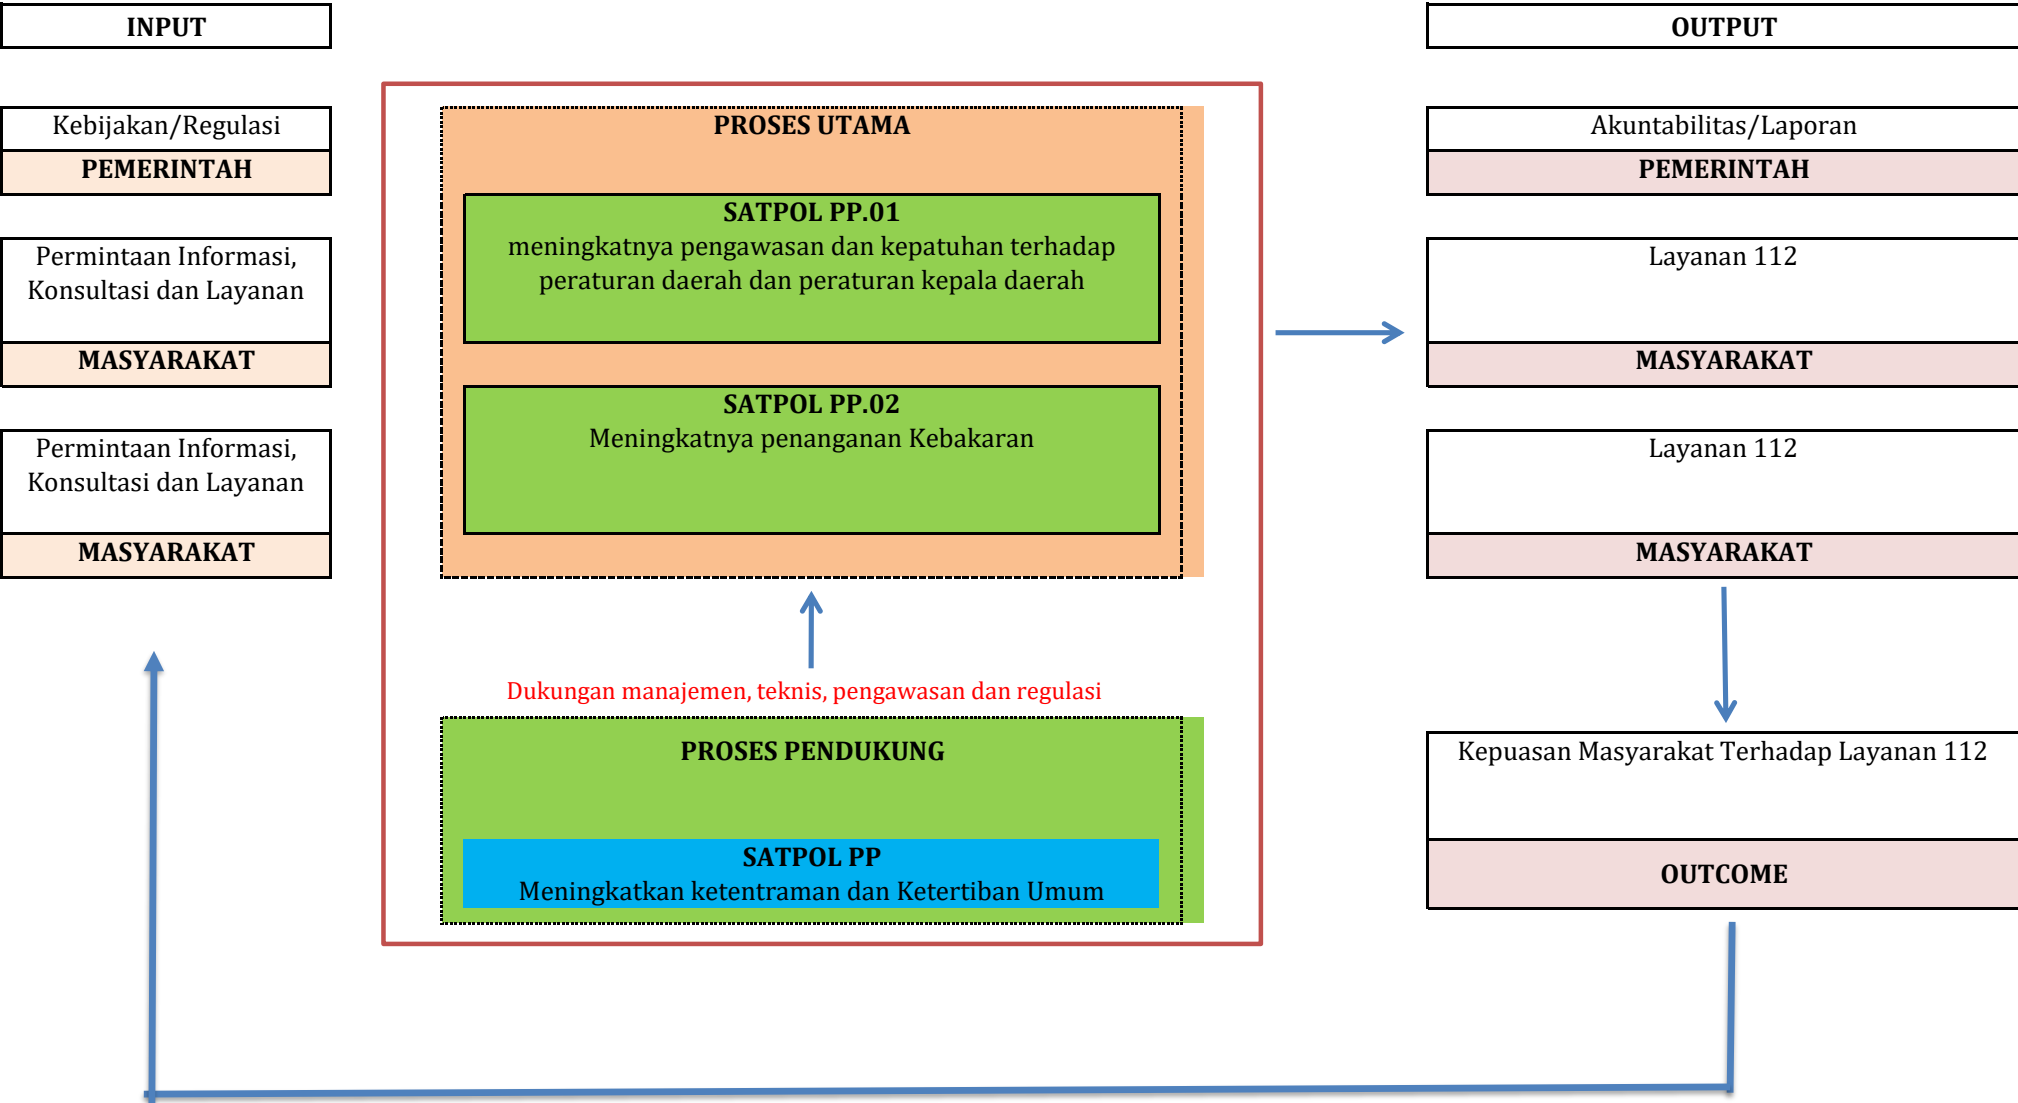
INPUT

Kebijakan/Regulasi
PEMERINTAH

Permintaan Informasi, Konsultasi dan Layanan
MASYARAKAT

Permintaan Informasi, Konsultasi dan Layanan
MASYARAKAT

PROSES UTAMA

SATPOL PP.01
meningkatnya pengawasan dan kepatuhan terhadap peraturan daerah dan peraturan kepala daerah

SATPOL PP.02
Meningkatnya penanganan Kebakaran

Dukungan manajemen, teknis, pengawasan dan regulasi

PROSES PENDUKUNG

SATPOL PP
Meningkatkan ketentraman dan Ketertiban Umum

OUTPUT

Akuntabilitas/Laporan
PEMERINTAH

Layanan 112
MASYARAKAT

Layanan 112
MASYARAKAT

Kepuasan Masyarakat Terhadap Layanan 112
OUTCOME